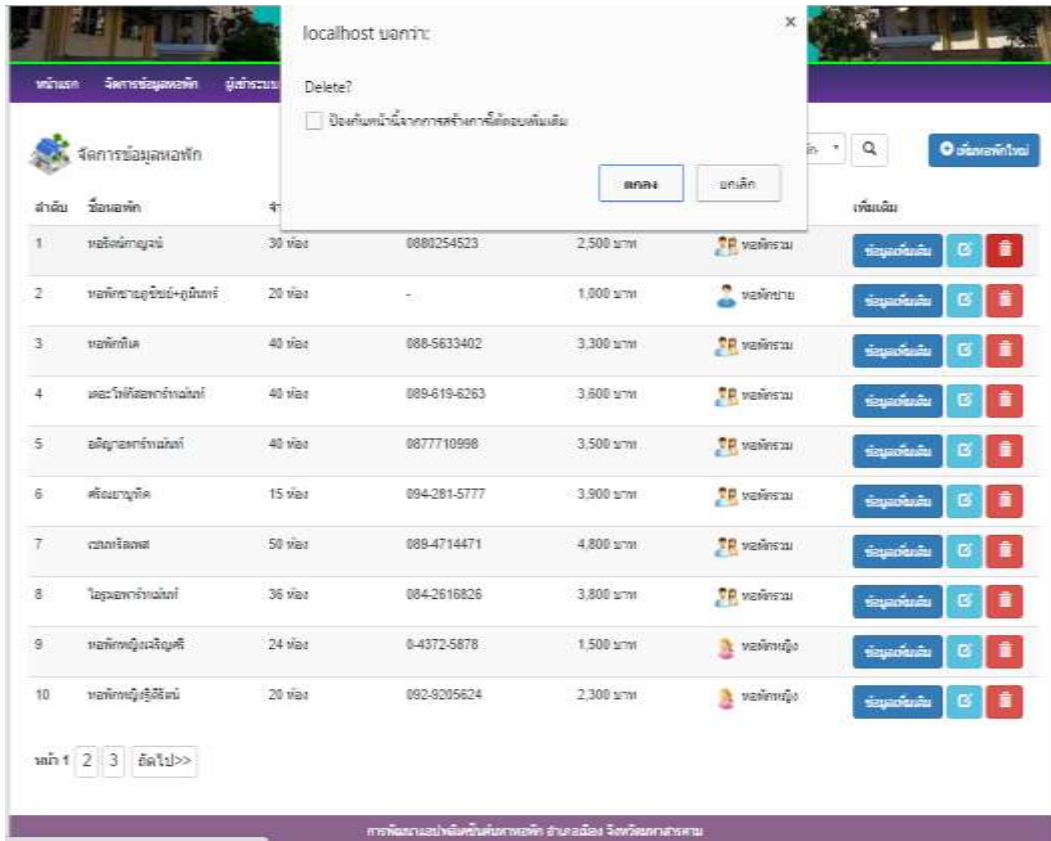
localhost บอกว่า:

Delete?

ป้องกันหน้านี้จากการสร้างการโต้ตอบเพิ่มเติม

ตกลง ยกเลิก

หน้าแรก จัดการข้อมูลหอพัก ผู้ดูแลระบบ

จัดการข้อมูลหอพัก

เพิ่มหอพักใหม่

| ลำดับ | ชื่อหอพัก | จำ | | | | เพิ่มเติม |
|---|---|---|---|---|---|---|
| 1 | หอรังษ์กาญจน์ | 30 ห้อง | 0880254523 | 2,500 บาท | หอพักรวม | ข้อมูลเพิ่มเติม |
| 2 | หอพักชายอุบัยย์+ภูมินทร์ | 20 ห้อง | - | 1,000 บาท | หอพักชาย | ข้อมูลเพิ่มเติม |
| 3 | หอพักทิเค | 40 ห้อง | 088-5633402 | 3,300 บาท | หอพักรวม | ข้อมูลเพิ่มเติม |
| 4 | เดอะโฟกัสอพาร์ทเม้นท์ | 40 ห้อง | 089-619-6263 | 3,600 บาท | หอพักรวม | ข้อมูลเพิ่มเติม |
| 5 | อดิญาอพาร์ทเม้นท์ | 40 ห้อง | 0877710998 | 3,500 บาท | หอพักรวม | ข้อมูลเพิ่มเติม |
| 6 | ศรัณยาภูทิค | 15 ห้อง | 094-281-5777 | 3,900 บาท | หอพักรวม | ข้อมูลเพิ่มเติม |
| 7 | เวฒกรีเลพส | 50 ห้อง | 089-4714471 | 4,800 บาท | หอพักรวม | ข้อมูลเพิ่มเติม |
| 8 | ไอรุนอพาร์ทเม้นท์ | 36 ห้อง | 084-2616826 | 3,800 บาท | หอพักรวม | ข้อมูลเพิ่มเติม |
| 9 | หอพักหญิงเจริญศรี | 24 ห้อง | 0-4372-5878 | 1,500 บาท | หอพักหญิง | ข้อมูลเพิ่มเติม |
| 10 | หอพักหญิงริสิรินน์ | 20 ห้อง | 092-9205624 | 2,300 บาท | หอพักหญิง | ข้อมูลเพิ่มเติม |

หน้า 1 2 3 ถัดไป>>

การพัฒนาแอปพลิเคชันค้นหาหอพัก อำเภอเมือง จังหวัดมหาสารคาม